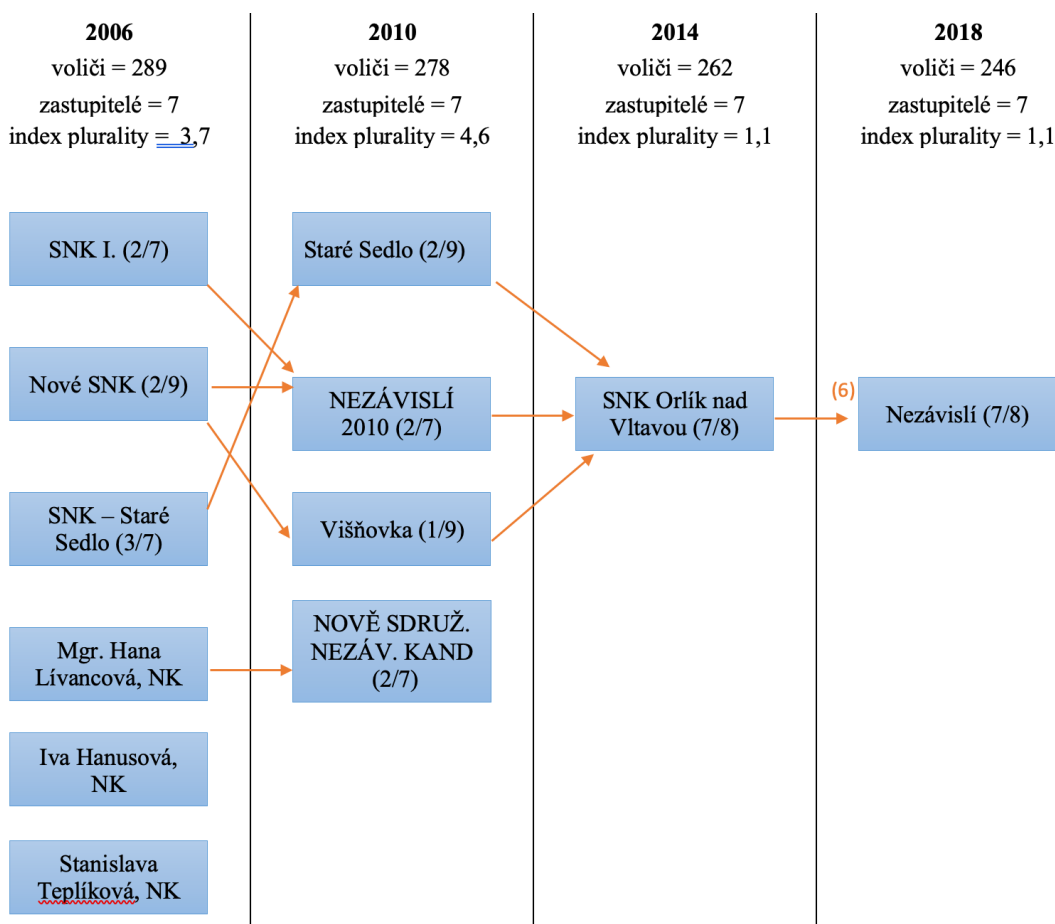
2006
voliči = 289
zastupitelé = 7
index plurality = 3,7

2010
voliči = 278
zastupitelé = 7
index plurality = 4,6

2014
voliči = 262
zastupitelé = 7
index plurality = 1,1

2018
voliči = 246
zastupitelé = 7
index plurality = 1,1

SNK I. (2/7)

Nové SNK (2/9)

SNK – Staré Sedlo (3/7)

Mgr. Hana Lívancová, NK

Iva Hanusová, NK

Stanislava Teplíková, NK

Staré Sedlo (2/9)

NEZÁVISLÍ 2010 (2/7)

Višňovka (1/9)

NOVĚ SDRUŽ. NEZÁV. KAND (2/7)

SNK Orlík nad Vltavou (7/8)

(6)

Nezávislí (7/8)